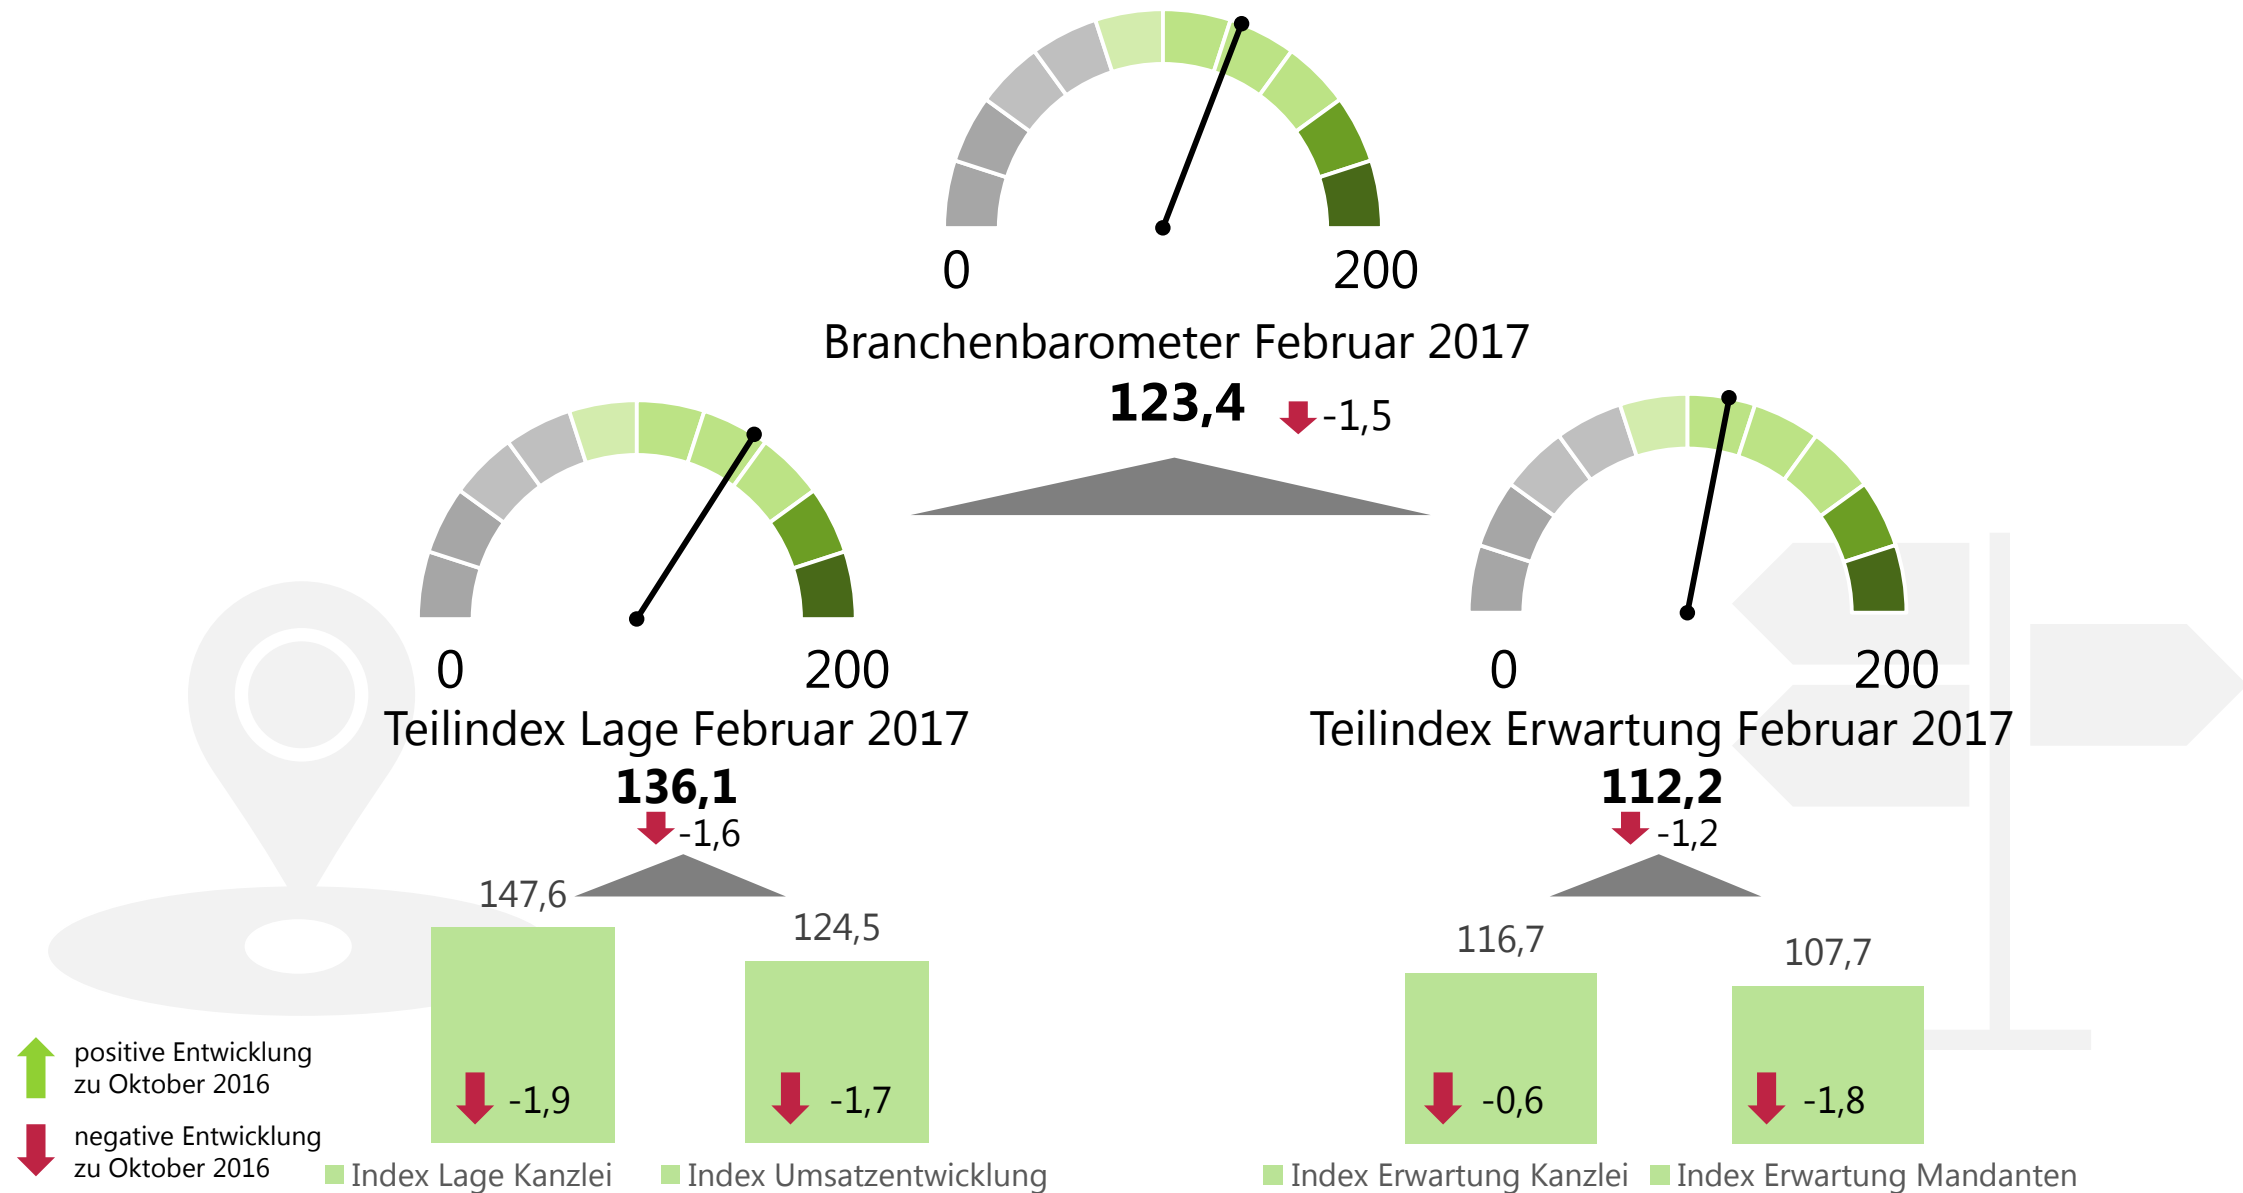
0
200
Branchenbarometer Februar 2017
123,4
-1,5

0
200
Teilindex Lage Februar 2017
136,1
-1,6

0
200
Teilindex Erwartung Februar 2017
112,2
-1,2

147,6
-1,9
124,5
-1,7
116,7
-0,6
107,7
-1,8

positive Entwicklung zu Oktober 2016
negative Entwicklung zu Oktober 2016

Index Lage Kanzlei
Index Umsatzentwicklung
Index Erwartung Kanzlei
Index Erwartung Mandanten